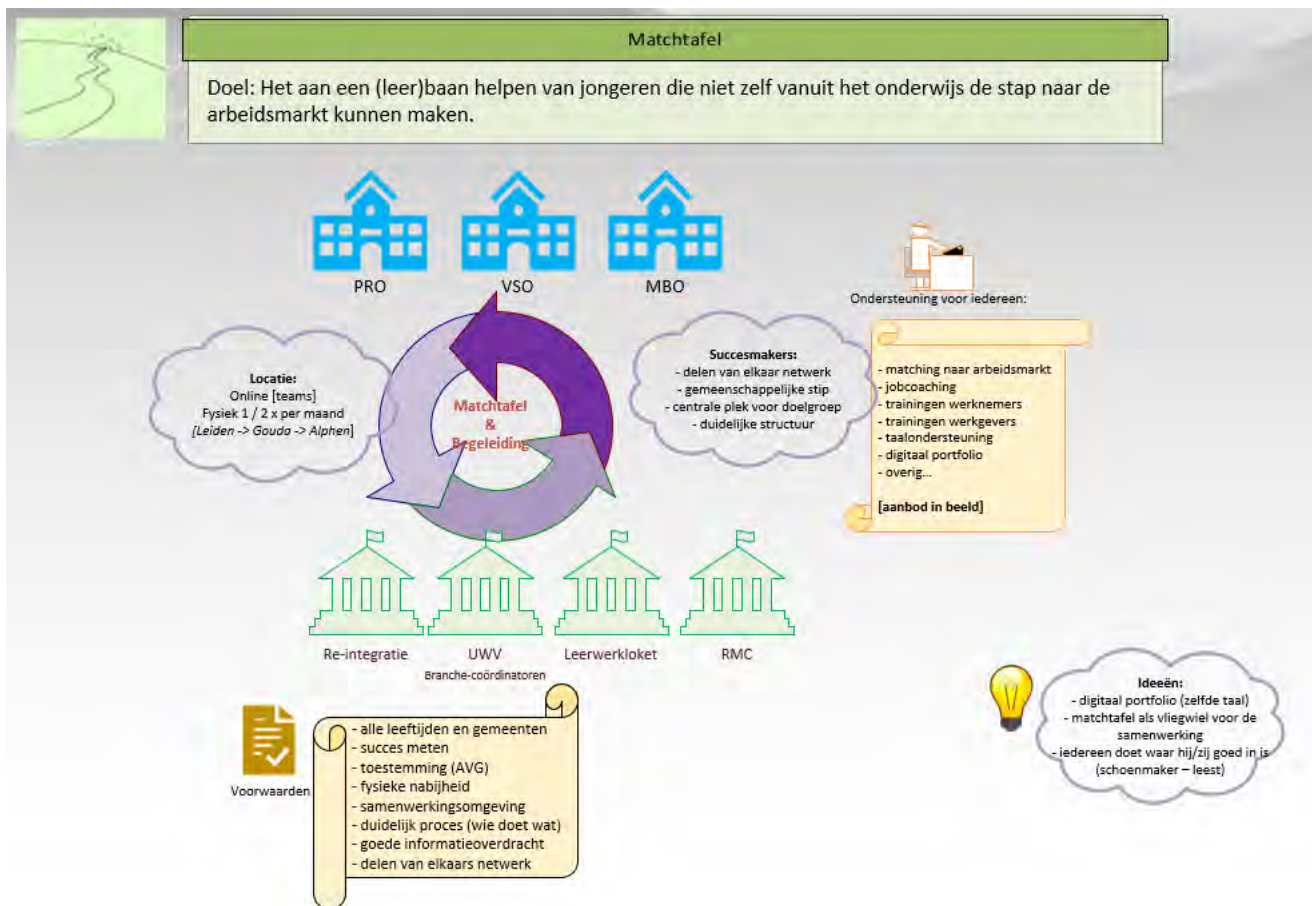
Matchtafel

Doel: Het aan een (leer)baan helpen van jongeren die niet zelf vanuit het onderwijs de stap naar de arbeidsmarkt kunnen maken.

PRO

VSO

MBO

Ondersteuning voor iedereen:

Locatie:
Online [teams]
Fysiek 1 / 2 x per maand
[Leiden -> Gouda -> Alphen]

Matchtafel
&
Begeleiding

Succesmakers:
- delen van elkaar netwerk
- gemeenschappelijke stip
- centrale plek voor doelgroep
- duidelijke structuur

- matching naar arbeidsmarkt
- jobcoaching
- trainingen werknemers
- trainingen werkgevers
- taalondersteuning
- digitaal portfolio
- overig...

[aanbod in beeld]

Re-integratie

UWV
Branche-coördinatoren

Leerwerkloket

RMC

Ideeën:
- digitaal portfolio (zelfde taal)
- matchtafel als vliegwiel voor de samenwerking
- iedereen doet waar hij/zij goed in is (schoenmaker – leest)

Voorwaarden

- alle leeftijden en gemeenten
- succes meten
- toestemming (AVG)
- fysieke nabijheid
- samenwerkingsomgeving
- duidelijk proces (wie doet wat)
- goede informatieoverdracht
- delen van elkaars netwerk